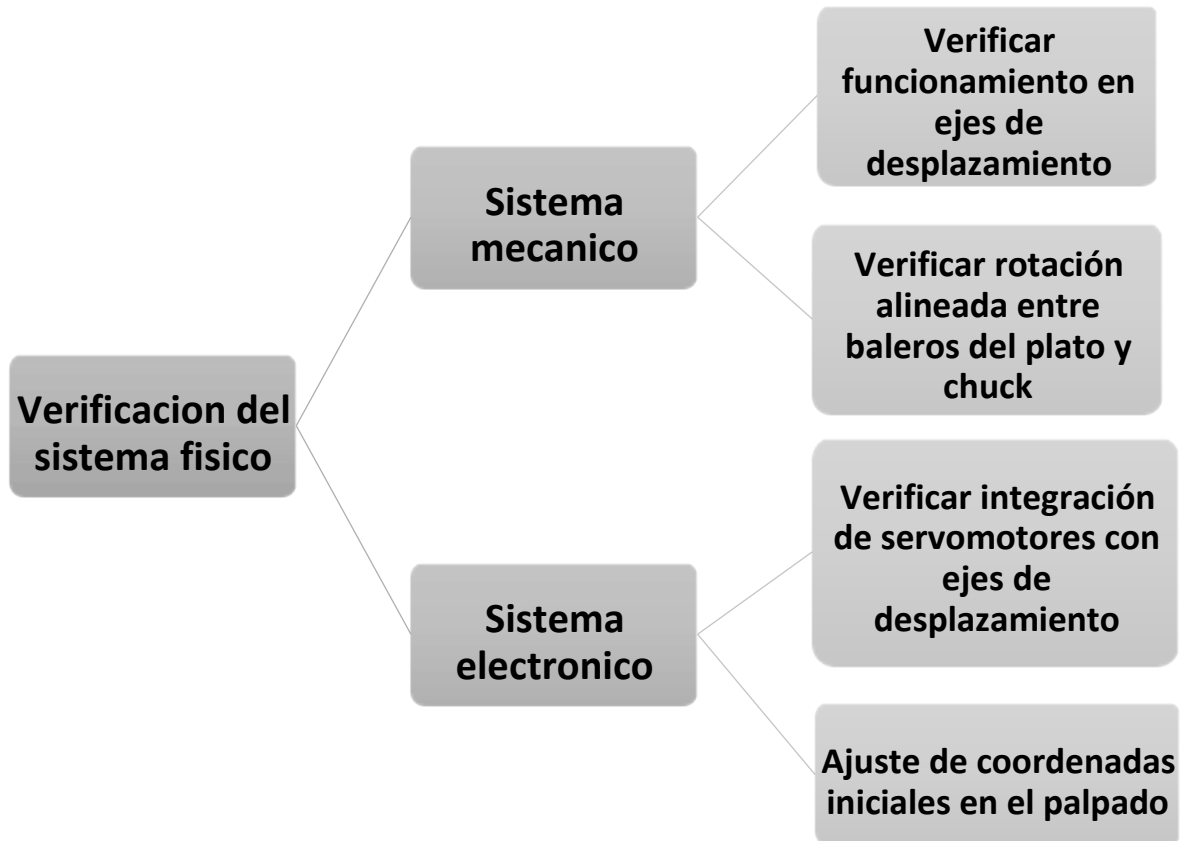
Verificacion del sistema fisico

Sistema mecanico

Verificar funcionamiento en ejes de desplazamiento

Verificar rotación alineada entre baleros del plato y chuck

Sistema electronico

Verificar integración de servomotores con ejes de desplazamiento

Ajuste de coordenadas iniciales en el palpado